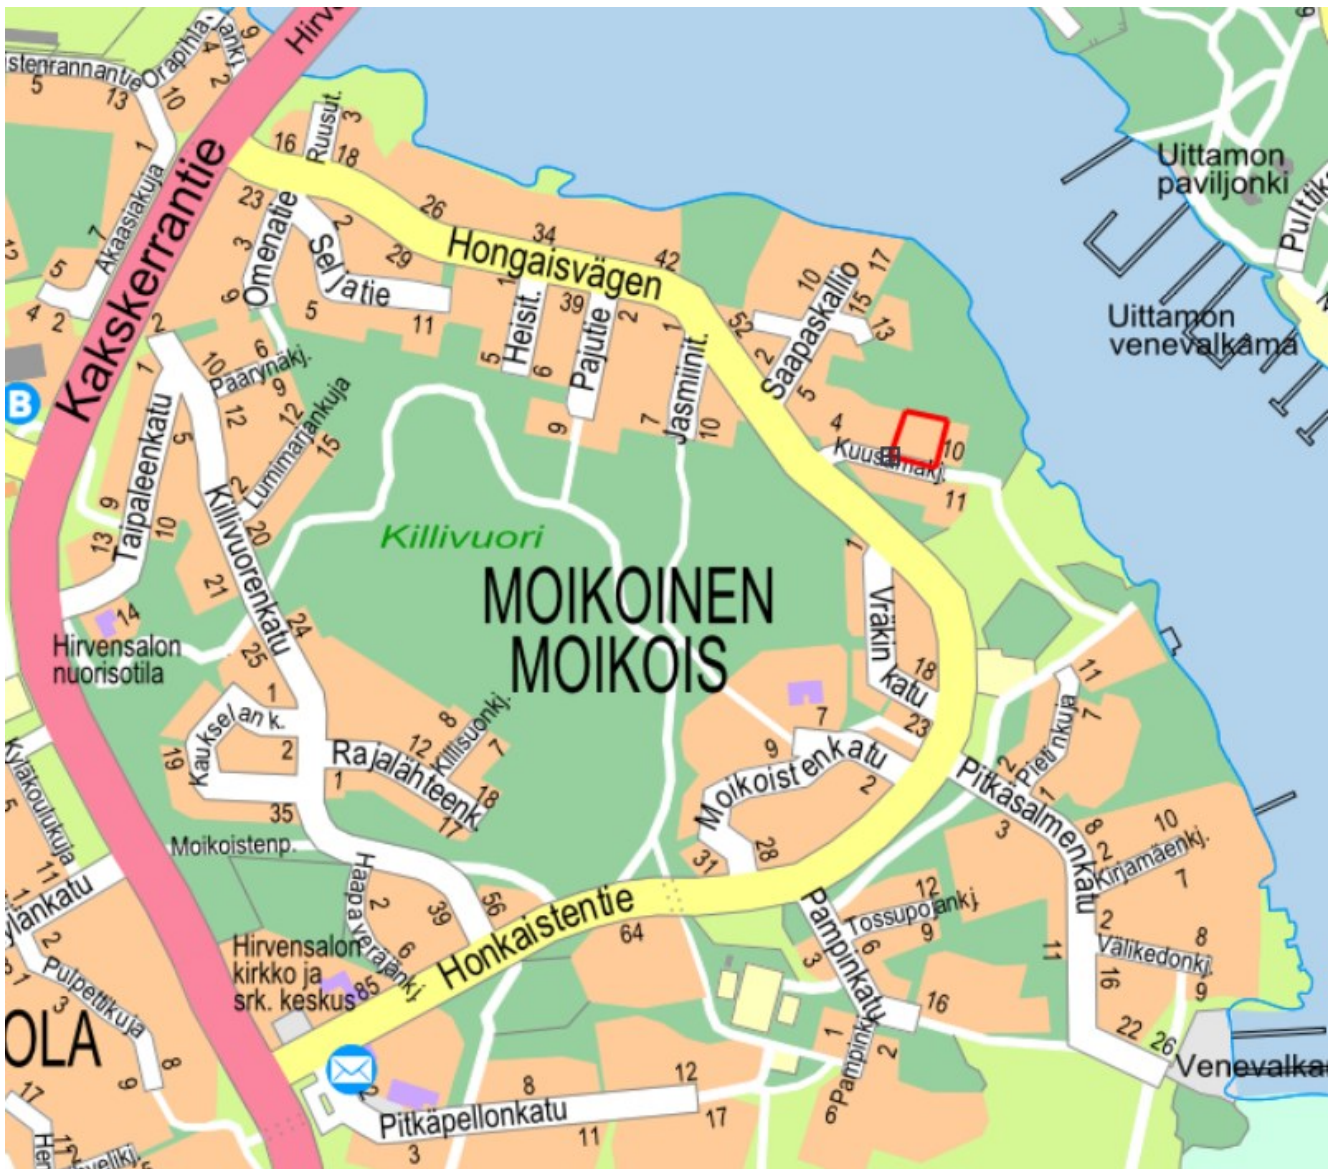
Hirv
Kakskerrantie
Hongaisvägen
Honkaistentie
Uittamon paviljonki
Uittamon venevalkama
Pultti
Killivuori
MOIKOINEN
MOIKOIS
Hirvensalon nuorisotila
Hirvensalon kirkko ja srk. keskus
Venevalka
OLA
Pitkäpellonkatu
Pitkäsalmenkatu
Moikoistenkatu
Moikoistenp.
Rajalähteenk.
Killivuorenkatu
Kaukselan k.
Taipaleenkatu
Lummiarankuja
Päärynäkj.
Akaasiakuja
Omenatie
Seljatie
Ruusut.
Heisit.
Pajutie
Jasmiinit.
Saapaskallio
Kuusamakj.
Vräkin katu
Pietinkuja
Kirjamäenkj.
Välikedonkj.
Tossupojankj.
Pampinkatu
Pampinkj.
Haapaveräjänkj.
Killisuonkj.
Kyläkoulukuja
Pulpettikuja
ylankatu
Orapihlajankj.
stenrannantie
Hirvensalon
16 18 3 26 34 42 23 2 29 3 9 5 11 39 2 1 5 6 9 7 10 52 2 5 10 15 17 13 4 10 11 1 18 23 7 9 2 28 31 11 1 2 3 8 10 2 7 8 16 9 22 26 12 9 6 3 16 1 2 64 56 39 2 6 85 8 12 17 11 3 35 17 12 18 7 8 1 2 19 1 25 24 14 21 13 9 10 20 15 12 12 9 10 6 1 5 2 4 2 5 7 1 13 5 10 2 4 9 8 6 3 17 12
B